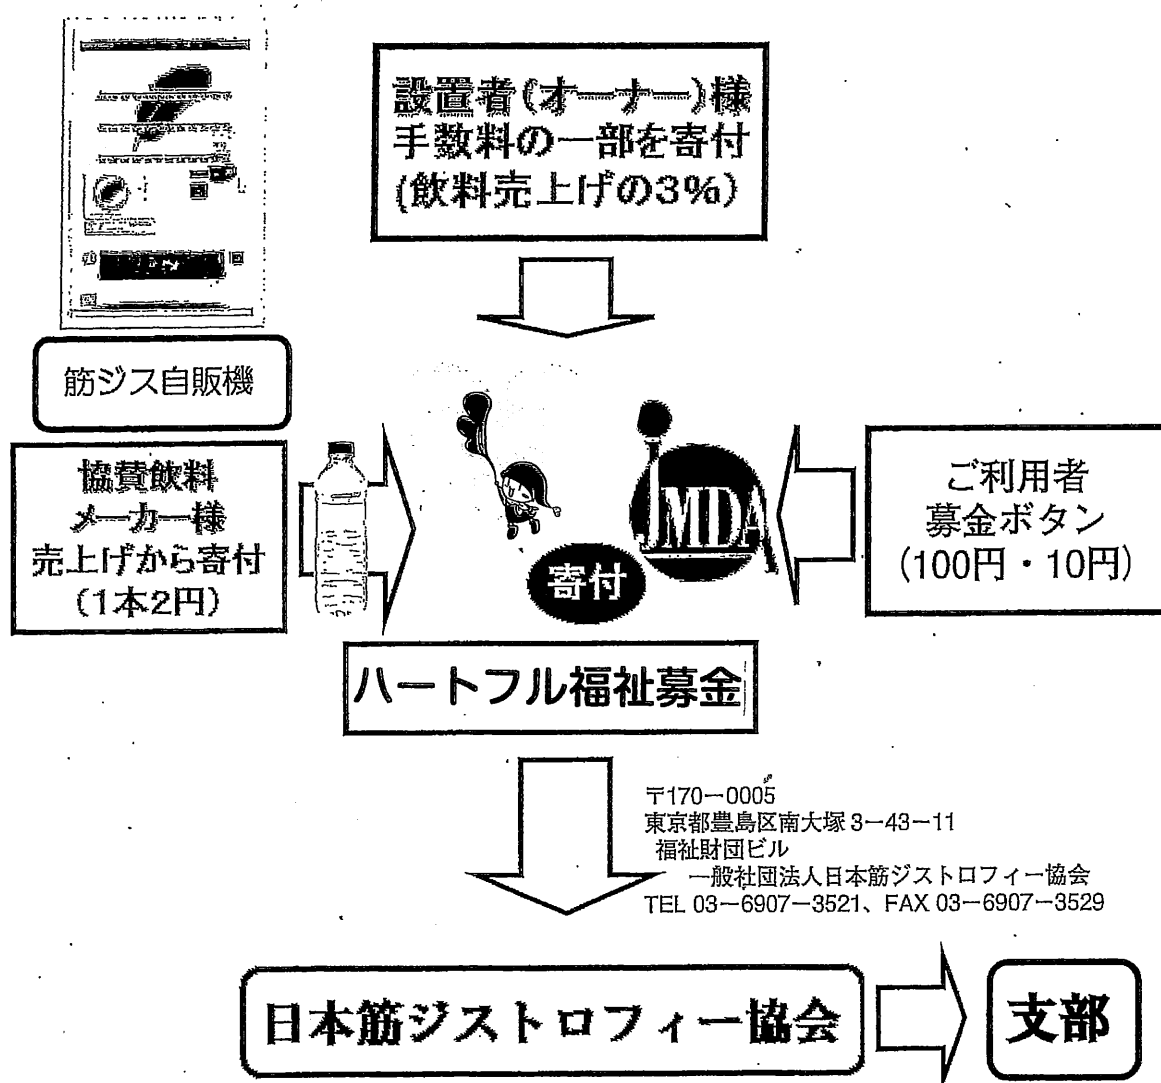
設置者(オーナー)様
手数料の一部を寄付
(飲料売上げの3%)

筋ジス自販機

協賛飲料
メーカー様
売上げから寄付
(1本2円)

寄付

JMDA

ご利用者
募金ボタン
(100円・10円)

ハートフル福祉募金

〒170ー0005
東京都豊島区南大塚3ー43ー11
福祉財団ビル
一般社団法人日本筋ジストロフィー協会
TEL 03ー6907ー3521、FAX 03ー6907ー3529

日本筋ジストロフィー協会

支部